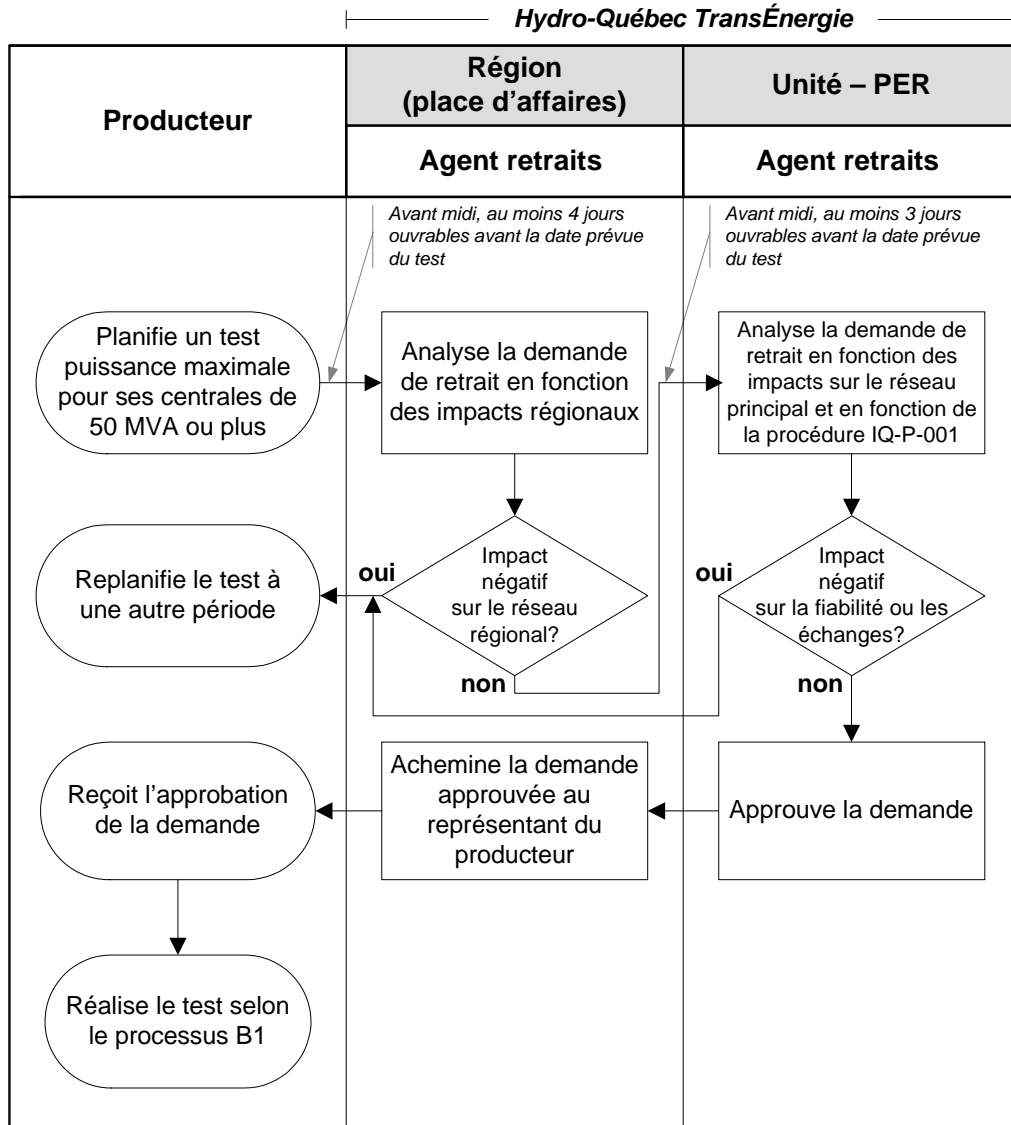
Hydro-Québec TransÉnergie

| Producteur | Région (place d'affaires) | Unité – PER |
|---|---|---|
| | Agent retraits | Agent retraits |

Avant midi, au moins 4 jours ouvrables avant la date prévue du test

Avant midi, au moins 3 jours ouvrables avant la date prévue du test

Planifie un test puissance maximale pour ses centrales de 50 MVA ou plus

Analyse la demande de retrait en fonction des impacts régionaux

Analyse la demande de retrait en fonction des impacts sur le réseau principal et en fonction de la procédure IQ-P-001

Replanifie le test à une autre période

oui

Impact négatif sur le réseau régional?

non

oui

Impact négatif sur la fiabilité ou les échanges?

non

Reçoit l'approbation de la demande

Achemine la demande approuvée au représentant du producteur

Approuve la demande

Réalise le test selon le processus B1